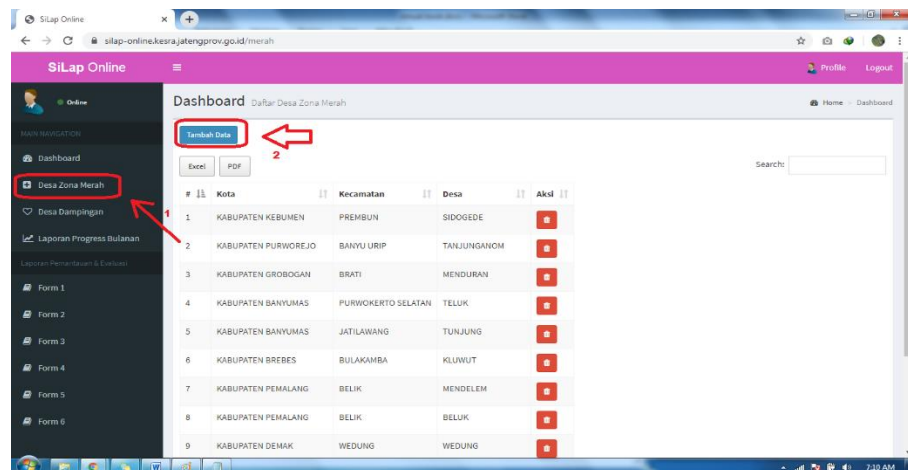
SiLap Online

silap-online.kesra.jatengprov.go.id/merah

SiLap Online

Profile Logout

Online

MAIN NAVIGATION

Dashboard

Desa Zona Merah

Desa Dampingan

Laporan Progress Bulanan

Laporan Pemantauan & Evaluasi

Form 1

Form 2

Form 3

Form 4

Form 5

Form 6

Dashboard Daftar Desa Zona Merah

Home > Dashboard

Tambah Data

2

1

Excel PDF

Search:

| # | Kota | Kecamatan | Desa | Aksi |
|---|---|---|---|---|
| 1 | KABUPATEN KEBUMEN | PREMBUN | SIDOGEDE | |
| 2 | KABUPATEN PURWOREJO | BANYU URIP | TANJUNGANOM | |
| 3 | KABUPATEN GROBOGAN | BRATI | MENDURAN | |
| 4 | KABUPATEN BANYUMAS | PURWOKERTO SELATAN | TELUK | |
| 5 | KABUPATEN BANYUMAS | JATILAWANG | TUNJUNG | |
| 6 | KABUPATEN BREBES | BULAKAMBA | KLUWUT | |
| 7 | KABUPATEN PEMALANG | BELIK | MENDELEM | |
| 8 | KABUPATEN PEMALANG | BELIK | BELUK | |
| 9 | KABUPATEN DEMAK | WEDUNG | WEDUNG | |

7:10 AM